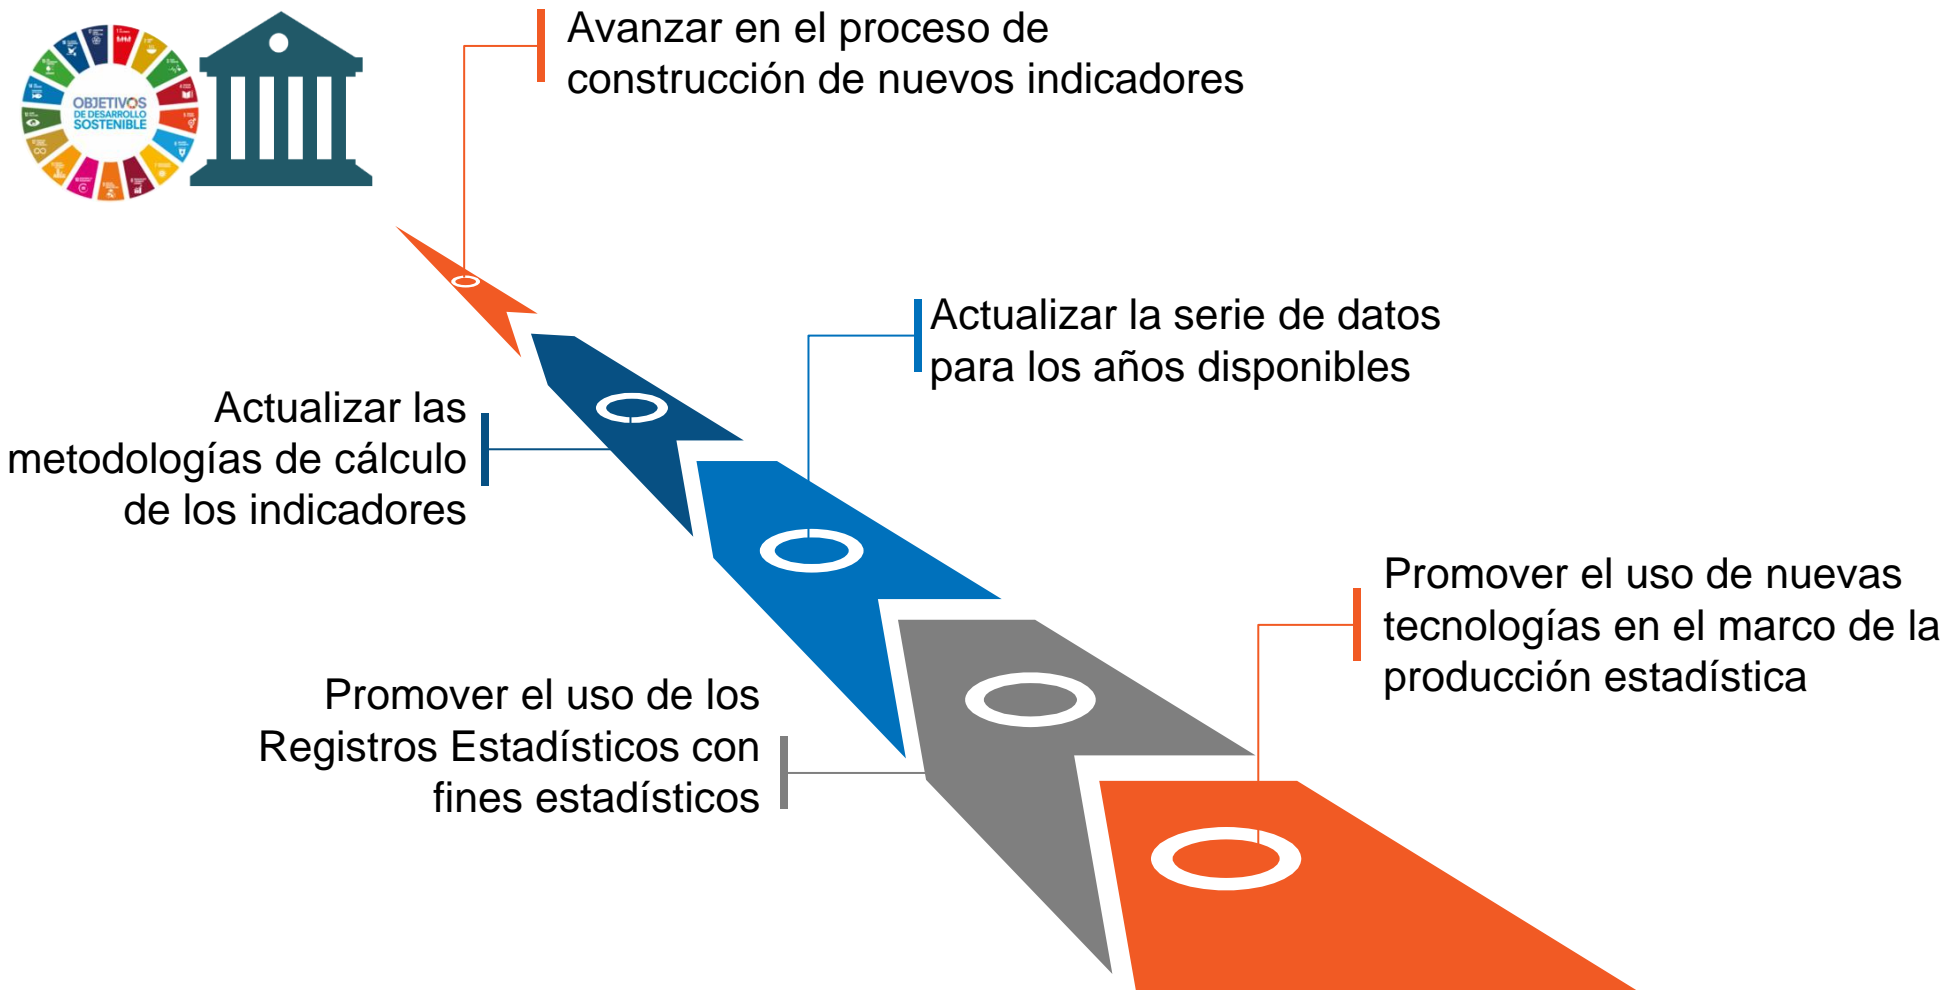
OBJETIVOS DE DESARROLLO SOSTENIBLE

Avanzar en el proceso de construcción de nuevos indicadores

Actualizar la serie de datos para los años disponibles

Actualizar las metodologías de cálculo de los indicadores

Promover el uso de nuevas tecnologías en el marco de la producción estadística

Promover el uso de los Registros Estadísticos con fines estadísticos